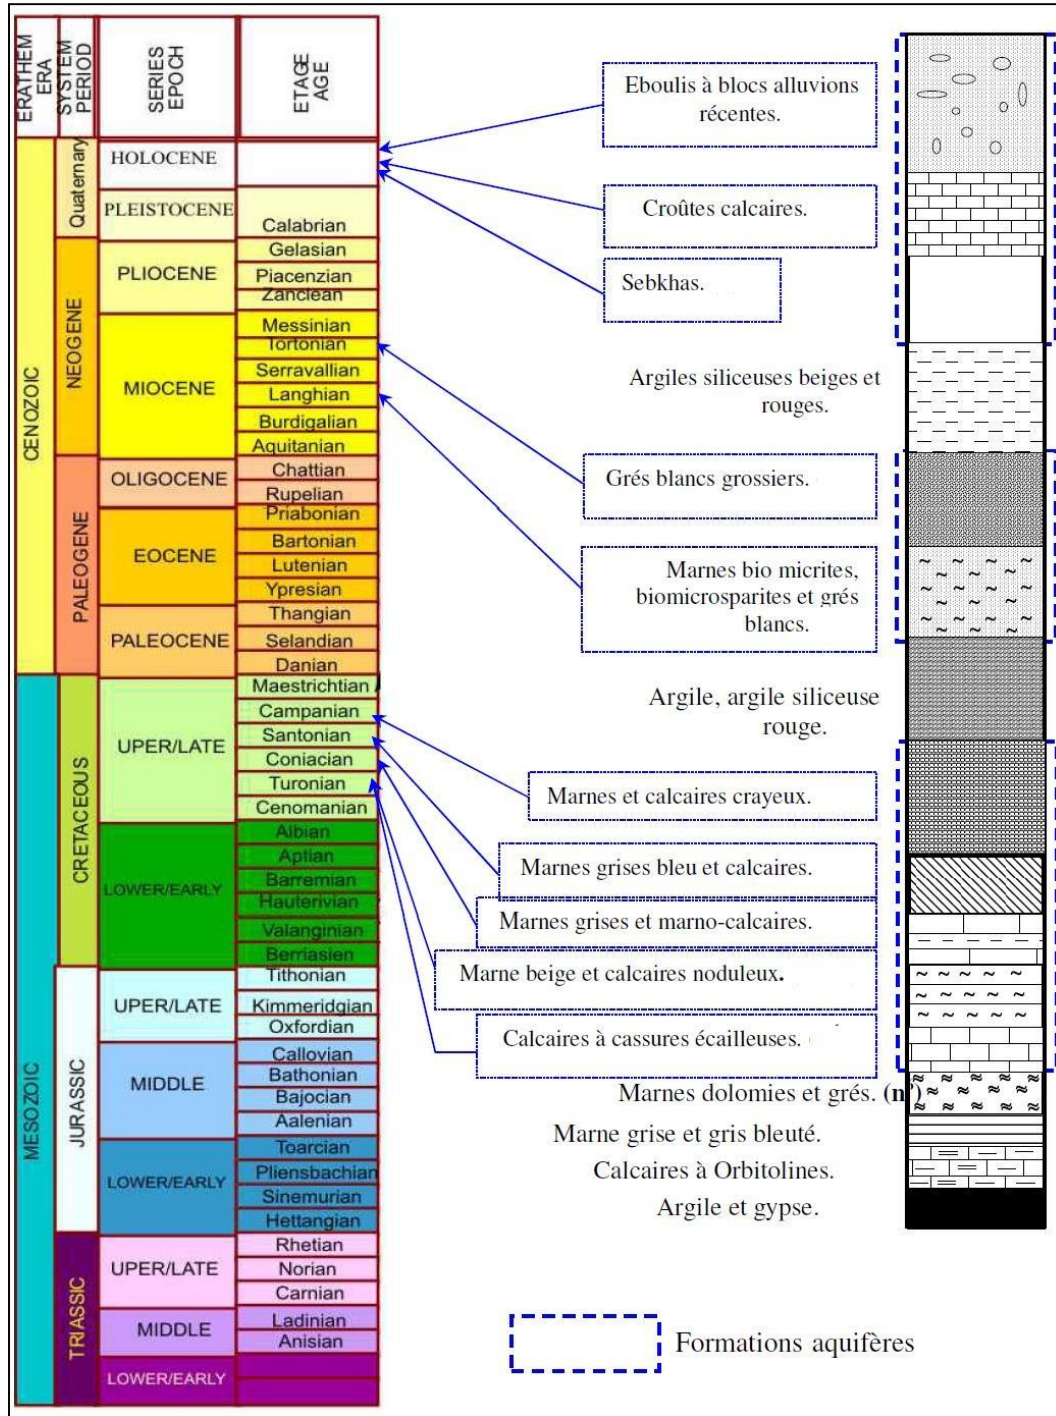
| ERATHEM ERA | SYSTEM PERIOD | SERIES EPOCH | ETAGE AGE |
|---|---|---|---|
| CENOZOIC | Quaternary | HOLOCENE | |
| | | PLEISTOCENE | Calabrian |
| | NEOGENE | PLIOCENE | Gelasian |
| | | | Piacenzian |
| | | | Zanclean |
| | | MIOCENE | Messinian |
| | | | Tortonian |
| | | | Serravallian |
| | | | Langhian |
| | | | Burdigalian |
| | | | Aquitanian |
| | PALEOGENE | OLIGOCENE | Chattian |
| | | | Rupelian |
| | | EOCENE | Priabonian |
| | | | Bartonian |
| | | | Lutenian |
| | | | Ypresian |
| | | PALEOCENE | Thangian |
| | | | Selandian |
| | | | Danian |
| MESOZOIC | CRETACEOUS | UPER/LATE | Maestrichtian |
| | | | Campanian |
| | | | Santonian |
| | | | Coniacian |
| | | | Turonian |
| | | | Cenomanian |
| | | LOWER/EARLY | Albian |
| | | | Aptian |
| | | | Barremian |
| | | | Hauterivian |
| | | | Valanginian |
| | | | Berriasien |
| | JURASSIC | UPER/LATE | Tithonian |
| | | | Kimmeridgian |
| | | | Oxfordian |
| | | MIDDLE | Callovian |
| | | | Bathonian |
| | | | Bajocian |
| | | | Aalenian |
| | | LOWER/EARLY | Toarcian |
| | | | Pliensbachian |
| | | | Sinemurian |
| | | | Hettangian |
| | TRIASSIC | UPER/LATE | Rhetian |
| | | | Norian |
| | | | Carnian |
| | | MIDDLE | Ladinian |
| | | | Anisian |
| | | LOWER/EARLY | |

Eboulis à blocs alluvions récentes.

Croûtes calcaires.

Sebkhas.

Argiles siliceuses beiges et rouges.

Grés blancs grossiers.

Marnes bio micrites, biomicrosparites et grés blancs.

Argile, argile siliceuse rouge.

Marnes et calcaires crayeux.

Marnes grises bleu et calcaires.

Marnes grises et marno-calcaires.

Marne beige et calcaires noduleux.

Calcaires à cassures écailleuses.

Marnes dolomies et grés. (n')

Marne grise et gris bleuté.

Calcaires à Orbitolines.

Argile et gypse.

Formations aquifères